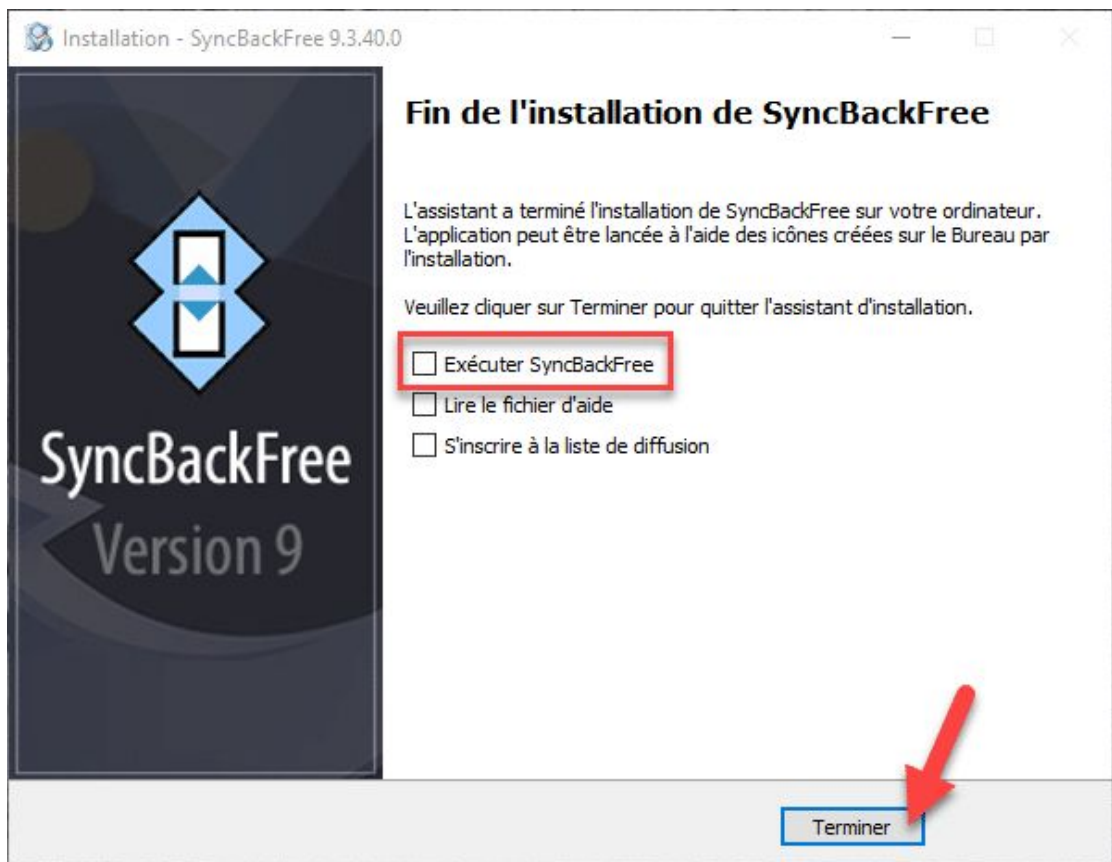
Installation - SyncBackFree 9.3.40.0

SyncBackFree
Version 9

Fin de l'installation de SyncBackFree

L'assistant a terminé l'installation de SyncBackFree sur votre ordinateur. L'application peut être lancée à l'aide des icônes créées sur le Bureau par l'installation.

Veuillez cliquer sur Terminer pour quitter l'assistant d'installation.

Exécuter SyncBackFree
Lire le fichier d'aide
S'inscrire à la liste de diffusion

Terminer